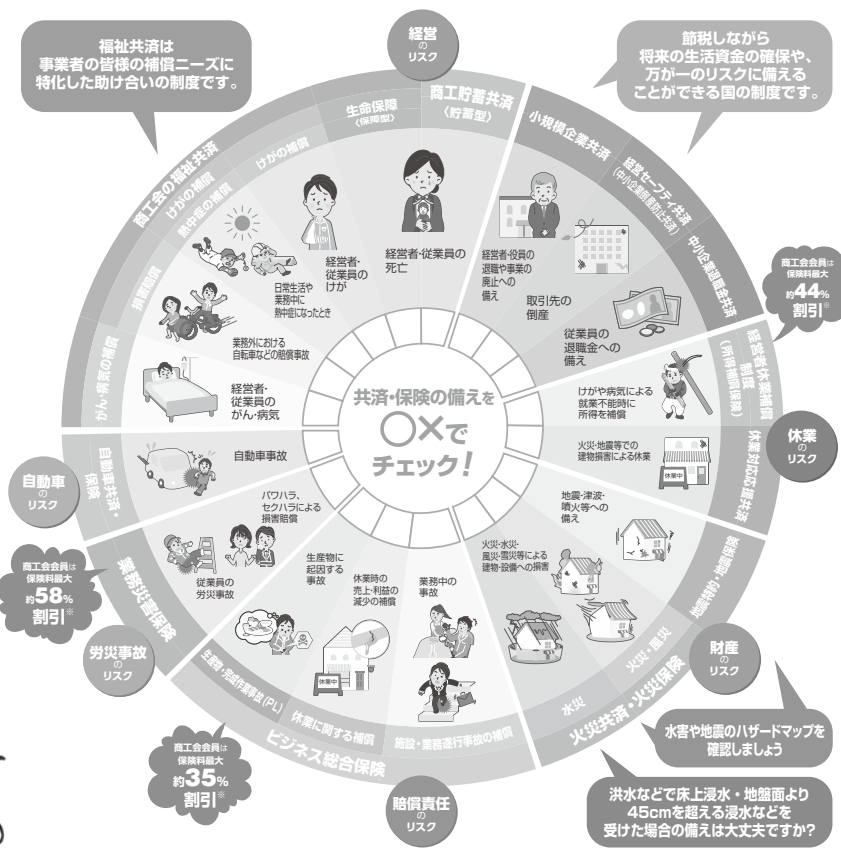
福祉共済は
事業者の皆様の補償ニーズに
特化した助け合いの制度です。

経営
の
リスク

節税しながら
将来の生活資金の確保や、
万が一のリスクに備える
ことができる国の制度です。

商工会の福祉共済
けがの補償
熱中症の補償
賠償補償
がん・病気の補償

けがの補償
生命保障
(保障型)

商工貯蓄共済
(貯蓄型)

小規模企業共済
経営セーフティ共済
(中小企業倒産防止共済)
中小企業退職金共済

経営者・従業員の死亡

経営者・従業員のけが

日常生活や業務中に熱中症になったとき

業務外における自転車などの賠償事故

経営者・従業員のがん・病気

経営者・役員の退職や事業の廃止への備え

取引先の倒産

従業員の退職金への備え

商工会会員は
保険料最大
約44%
割引※

経営者休業補償制度
(所得補償保険)

けがや病気による就業不能時に所得を補償

火災・地震等での建物損害による休業

休業
の
リスク

休業対応応援共済

共済・保険の備えを
○×で
チェック!

自動車共済・保険

自動車事故

自動車
の
リスク

商工会会員は
保険料最大
約58%
割引※

業務災害保険

労災事故
の
リスク

パワハラ、セクハラによる損害賠償

従業員の労災事故

生産物に起因する事故

休業時の売上・利益の減少の補償

業務中の事故

地震・津波・噴火等への備え

火災・水災・風災・雪災等による建物・設備への損害

地震補償・保険補償

火災・風災
水災

火災共済・火災保険

財産
の
リスク

水害や地震のハザードマップを
確認しましょう

洪水などで床上浸水・地盤面より
45cmを超える浸水などを
受けた場合の備えは大丈夫ですか?

生産物・完成作業事故(PL)
休業に関する補償
施設・業務遂行事故の補償

ビジネス総合保険

商工会会員は
保険料最大
約35%
割引※

賠償責任
の
リスク

休業中